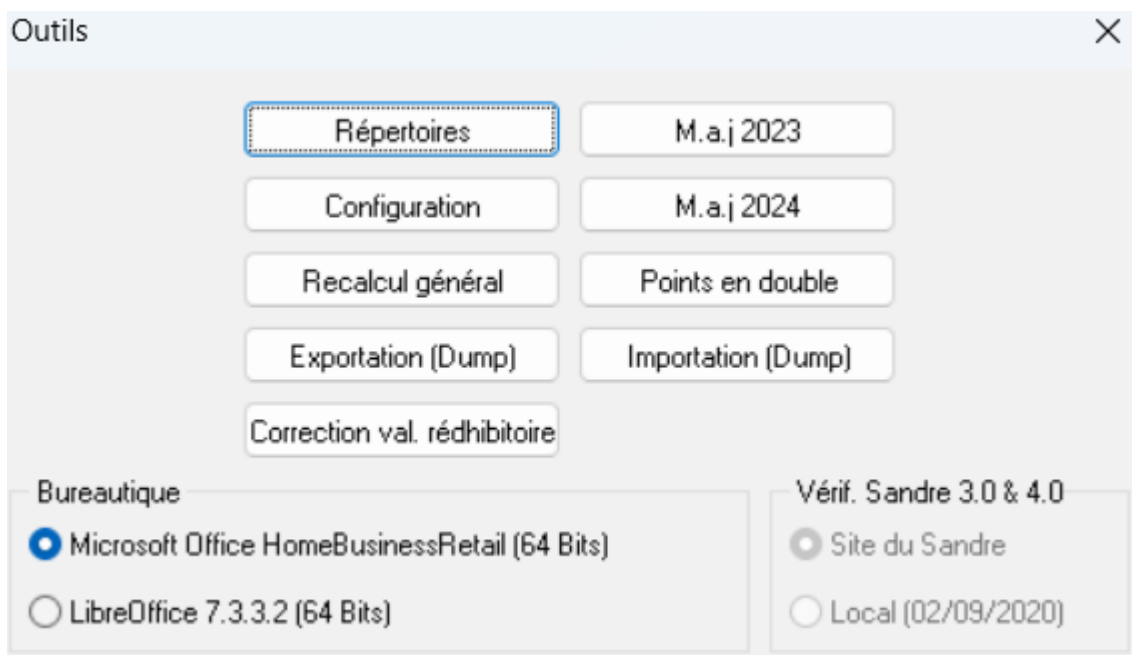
Outils

Répertoires

M.a.j 2023

Configuration

M.a.j 2024

Recalcul général

Points en double

Exportation (Dump)

Importation (Dump)

Correction val. rédhibitoire

Bureautique

Microsoft Office HomeBusinessRetail (64 Bits)

LibreOffice 7.3.3.2 (64 Bits)

Vérif. Sandre 3.0 & 4.0

Site du Sandre

Local (02/09/2020)